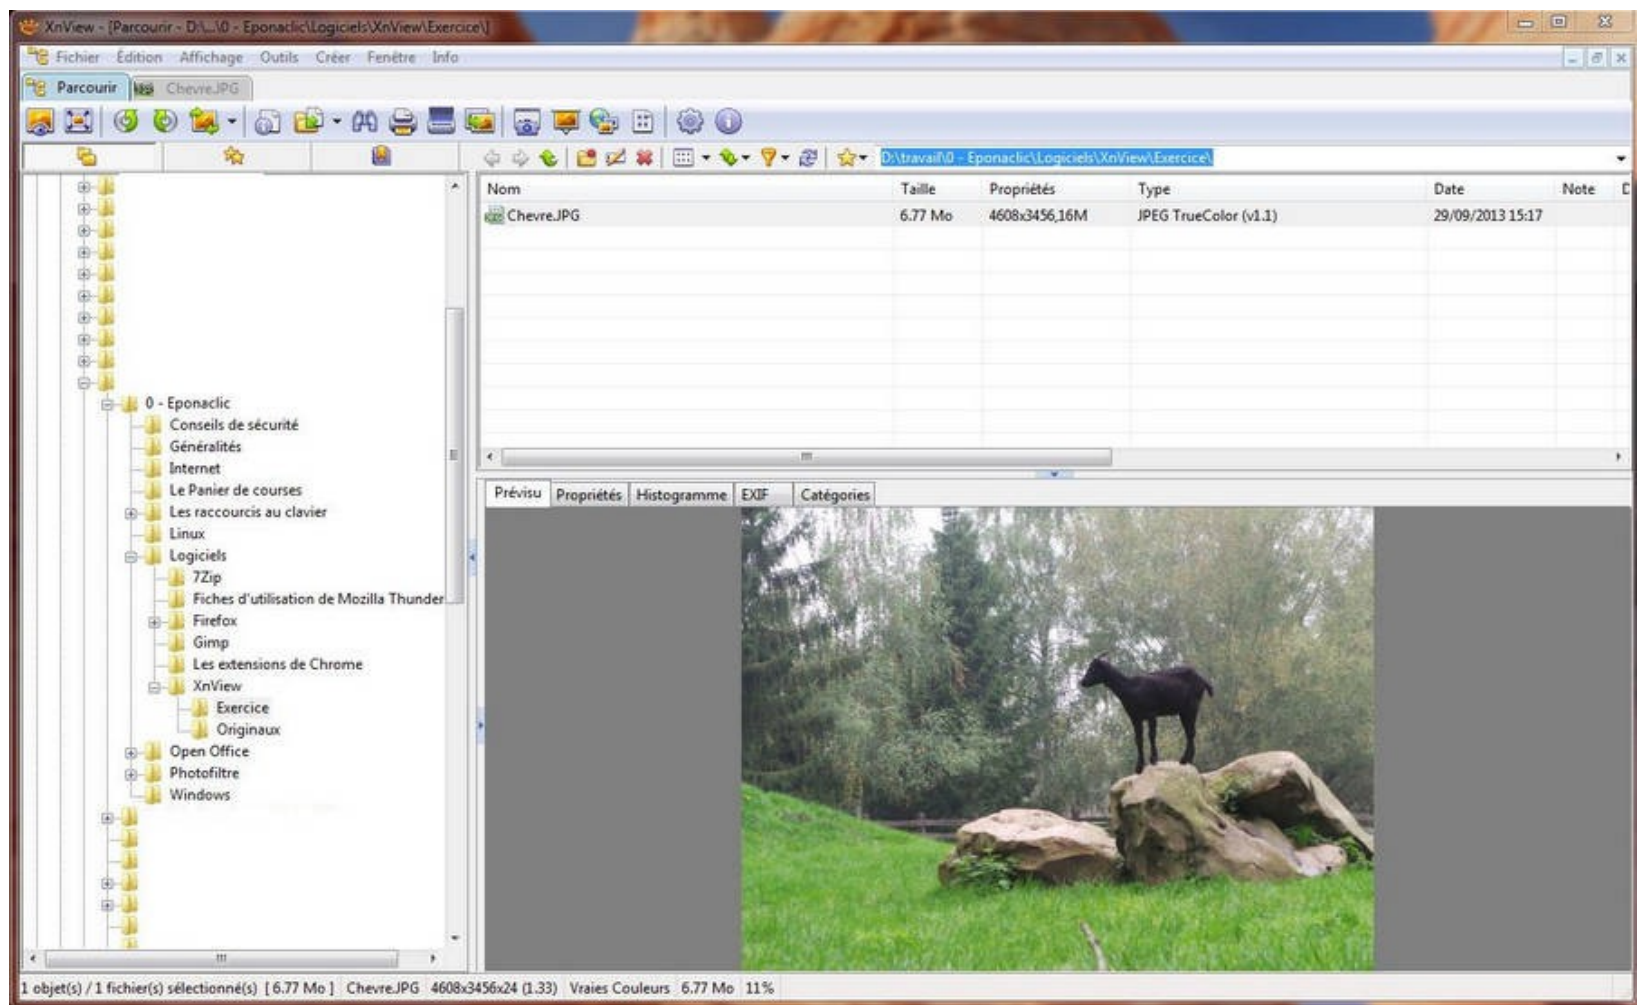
XnView - [Parcourir - D:\...\0 - Eponaclic\Logiciels\XnView\Exercice\]

Fichier Édition Affichage Outils Créer Fenêtre Info

Parcourir Chevre.JPG

D:\travail\0 - Eponaclic\Logiciels\XnView\Exercice\

0 - Eponaclic
Conseils de sécurité
Généralités
Internet
Le Panier de courses
Les raccourcis au clavier
Linux
Logiciels
7Zip
Fiches d'utilisation de Mozilla Thunder
Firefox
Gimp
Les extensions de Chrome
XnView
Exercice
Originaux
Open Office
Photofiltre
Windows

| Nom | Taille | Propriétés | Type | Date | Note |
|---|---|---|---|---|---|
| Chevre.JPG | 6.77 Mo | 4608x3456,16M | JPEG TrueColor (v1.1) | 29/09/2013 15:17 | |

Prévisu Propriétés Histogramme EXIF Catégories

1 objet(s) / 1 fichier(s) sélectionné(s) [6.77 Mo] Chevre.JPG 4608x3456x24 (1.33) Vraies Couleurs 6.77 Mo 11%